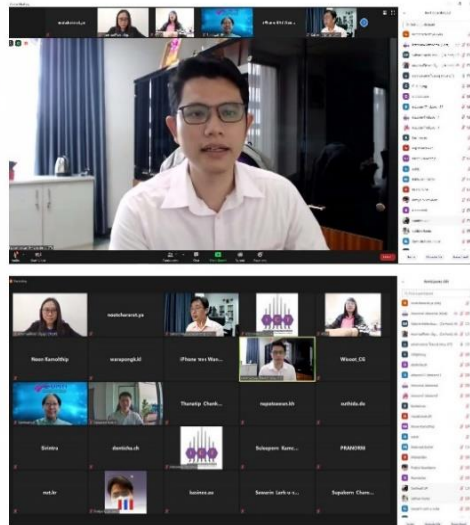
Zoom Meeting

nantcharerat.ps

iPhone ของ Wan

Noon Ramattkip

warapong.kl

iPhone ของ Wan...

Wasan_CS

Theratip Chank...

supaksanan.kh

suthida.dc

Siriitra

damicha.ch

Sulaiporn Bunn...

PRANORN

mot.kr

busnee.sa

Sawarin Lark-u-...

Supaporn Cham...

Participants